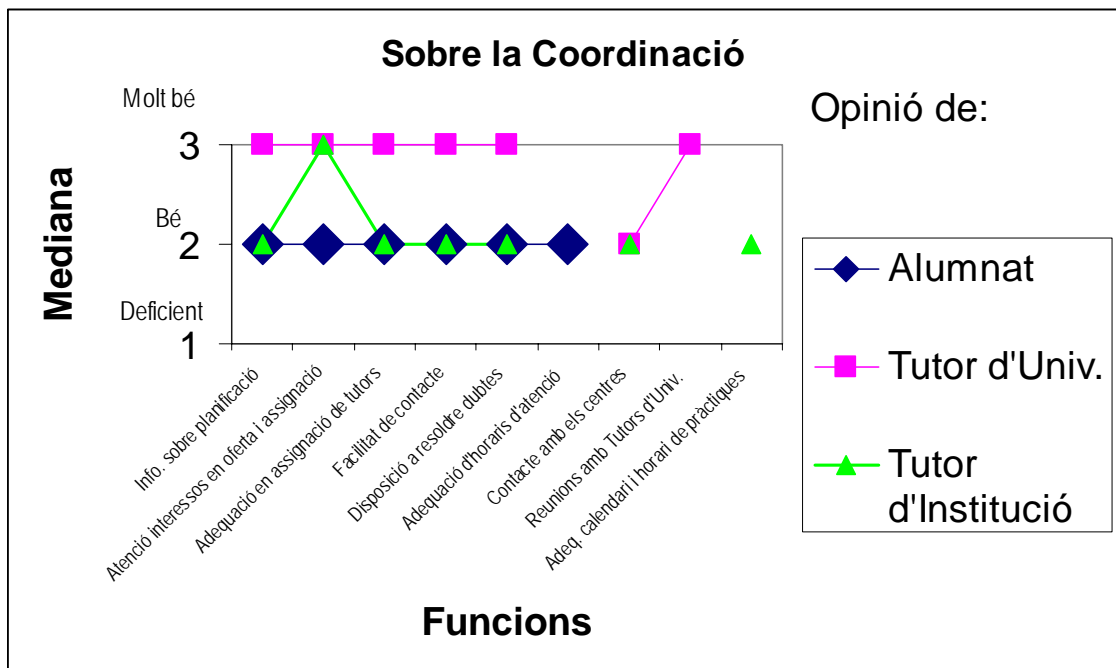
Sobre la Coordinació

Opinió de:

Mediana

Molt bé
3
Bé
2
Deficient
1

Info. sobre planificació
Atenció interessos en oferta i assignació
Adequació en assignació de tutors
Facilitat de contacte
Disposició a resoldre dubtes
Adequació d'horaris d'atenció
Contacte amb els centres
Reunions amb Tutors d'Univ.
Adeq. calendari i horari de pràctiques

Funcions

Alumnat
Tutor d'Univ.
Tutor d'Institució